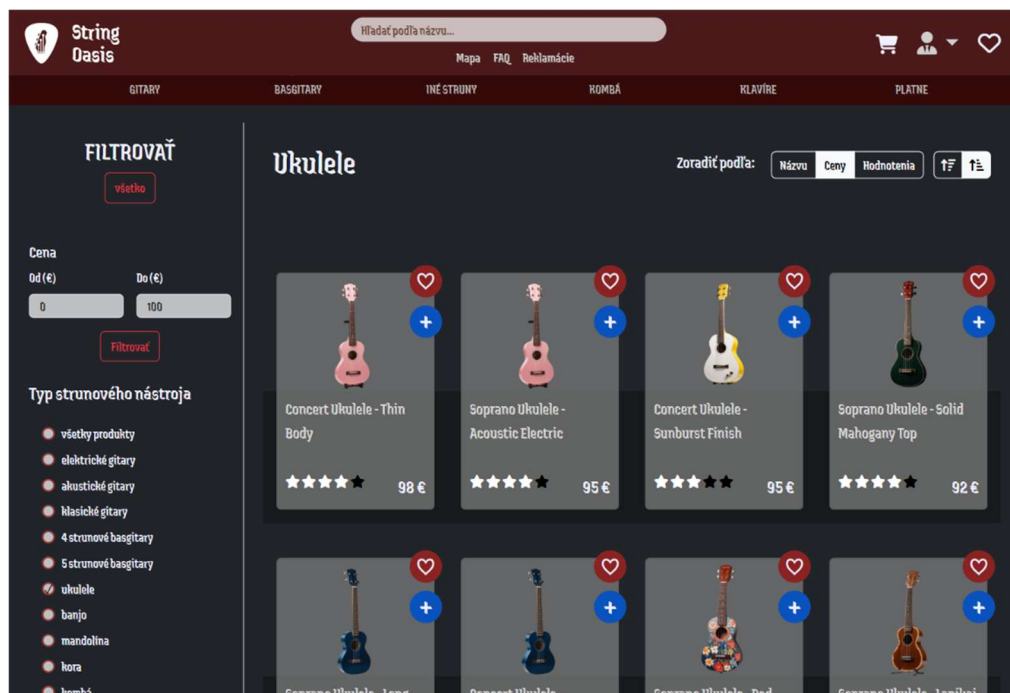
String Oasis

Hľadať podľa názvu...

Mapa FAQ Reklamácie

GITARY BASGITARY INÉ STRUNY KOMBÁ KLAVÍRE PLATNE

FILTROVAŤ

všetko

Cena

Od (€) Do (€)

0 100

Filtrovať

Typ strunového nástroja

všetky produkty

elektrické gitary

akustické gitary

klasické gitary

4 strunové basgitary

5 strunové basgitary

ukulele

banjo

mandolína

kora

kombá

Ukulele

Zoradiť podľa: Názvu Ceny Hodnotenia

Concert Ukulele - Thin Body

98 €

Soprano Ukulele - Acoustic Electric

95 €

Concert Ukulele - Sunburst Finish

95 €

Soprano Ukulele - Solid Mahogany Top

92 €

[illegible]